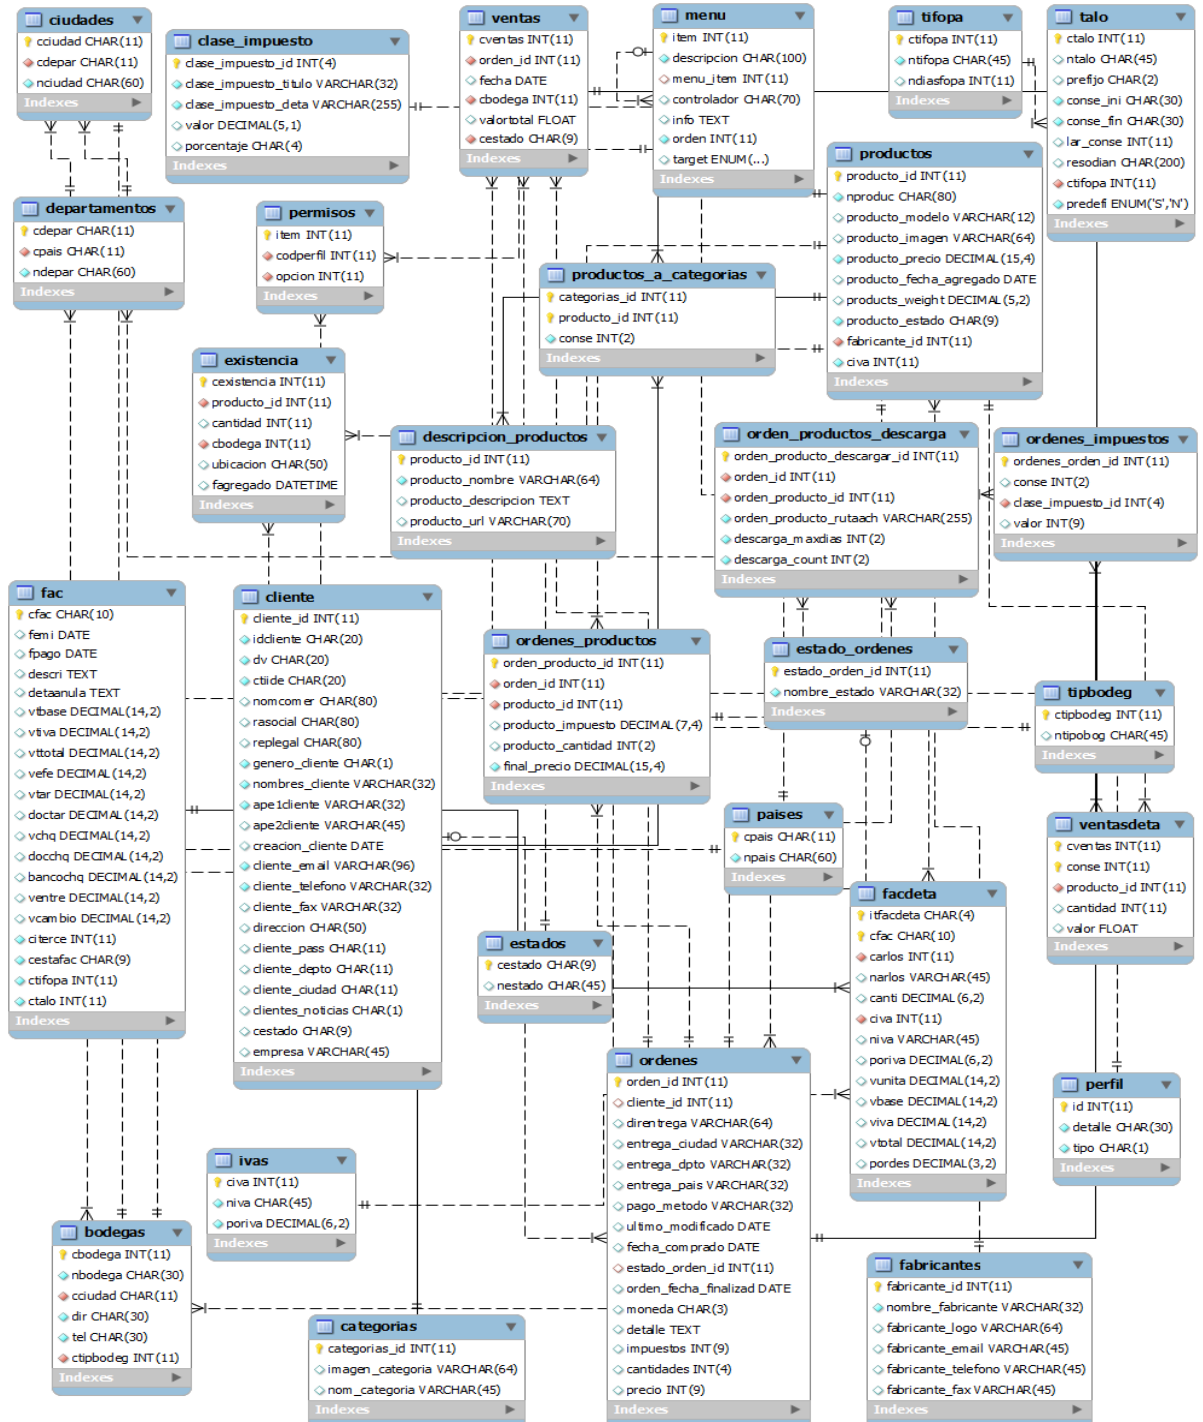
ciudades
cciudad CHAR(11)
cdepar CHAR(11)
nciudad CHAR(60)
Indexes

clase_impuesto
clase_impuesto_id INT(4)
clase_impuesto_titulo VARCHAR(32)
clase_impuesto_deta VARCHAR(255)
valor DECIMAL(5,1)
porcentaje CHAR(4)
Indexes

ventas
cventas INT(11)
orden_id INT(11)
fecha DATE
cbodega INT(11)
valortotal FLOAT
cestado CHAR(9)
Indexes

menu
item INT(11)
descripcion CHAR(100)
menu_item INT(11)
controlador CHAR(70)
info TEXT
orden INT(11)
target ENUM(...)
Indexes

tifopa
ctifopa INT(11)
ntifopa CHAR(45)
ndiasfopa INT(11)
Indexes

talo
ctalo INT(11)
ntalo CHAR(45)
prefijo CHAR(2)
conse_ini CHAR(30)
conse_fin CHAR(30)
lar_conse INT(11)
resodian CHAR(200)
ctifopa INT(11)
predefi ENUM('S','N')
Indexes

departamentos
cdepar CHAR(11)
cpais CHAR(11)
ndepar CHAR(60)
Indexes

permisos
item INT(11)
codperfil INT(11)
opcion INT(11)
Indexes

productos
producto_id INT(11)
nproduc CHAR(80)
producto_modelo VARCHAR(12)
producto_imagen VARCHAR(64)
producto_precio DECIMAL(15,4)
producto_fecha_agregado DATE
products_weight DECIMAL(5,2)
producto_estado CHAR(9)
fabricante_id INT(11)
civa INT(11)
Indexes

productos_a_categorias
categorias_id INT(11)
producto_id INT(11)
conse INT(2)
Indexes

existencia
cexistencia INT(11)
producto_id INT(11)
cantidad INT(11)
cbodega INT(11)
ubicacion CHAR(50)
fagregado DATETIME
Indexes

descripcion_productos
producto_id INT(11)
producto_nombre VARCHAR(64)
producto_descripcion TEXT
producto_url VARCHAR(70)
Indexes

orden_productos_descarga
orden_producto_descargar_id INT(11)
orden_id INT(11)
orden_producto_id INT(11)
orden_producto_rutaach VARCHAR(255)
descarga_maxdias INT(2)
descarga_count INT(2)
Indexes

ordenes_impuestos
ordenes_orden_id INT(11)
conse INT(2)
clase_impuesto_id INT(4)
valor INT(9)
Indexes

fac
cfac CHAR(10)
femi DATE
fpago DATE
descri TEXT
detaanula TEXT
vtbase DECIMAL(14,2)
vtiva DECIMAL(14,2)
vttotal DECIMAL(14,2)
vefe DECIMAL(14,2)
vtar DECIMAL(14,2)
doctar DECIMAL(14,2)
vchq DECIMAL(14,2)
docchq DECIMAL(14,2)
bancochq DECIMAL(14,2)
ventre DECIMAL(14,2)
vcambio DECIMAL(14,2)
citerce INT(11)
cestafac CHAR(9)
ctifopa INT(11)
ctalo INT(11)
Indexes

cliente
cliente_id INT(11)
idcliente CHAR(20)
dv CHAR(20)
ctiide CHAR(20)
nomcomer CHAR(80)
rasocial CHAR(80)
replegal CHAR(80)
genero_cliente CHAR(1)
nombres_cliente VARCHAR(32)
ape1cliente VARCHAR(32)
ape2cliente VARCHAR(45)
creacion_cliente DATE
cliente_email VARCHAR(96)
cliente_telefono VARCHAR(32)
cliente_fax VARCHAR(32)
direccion CHAR(50)
cliente_pass CHAR(11)
cliente_depto CHAR(11)
cliente_ciudad CHAR(11)
clientes_noticias CHAR(1)
cestado CHAR(9)
empresa VARCHAR(45)
Indexes

ordenes_productos
orden_producto_id INT(11)
orden_id INT(11)
producto_id INT(11)
producto_impuesto DECIMAL(7,4)
producto_cantidad INT(2)
final_precio DECIMAL(15,4)
Indexes

estado_ordenes
estado_orden_id INT(11)
nombre_estado VARCHAR(32)
Indexes

tipbodeg
ctipbodeg INT(11)
ntipobog CHAR(45)
Indexes

paises
cpais CHAR(11)
npais CHAR(60)
Indexes

ventasdeta
cventas INT(11)
conse INT(11)
producto_id INT(11)
cantidad INT(11)
valor FLOAT
Indexes

facdeta
itfacdeta CHAR(4)
cfac CHAR(10)
carlos INT(11)
narlos VARCHAR(45)
canti DECIMAL(6,2)
civa INT(11)
niva VARCHAR(45)
poriva DECIMAL(6,2)
vunita DECIMAL(14,2)
vbase DECIMAL(14,2)
viva DECIMAL(14,2)
vtotal DECIMAL(14,2)
pordes DECIMAL(3,2)
Indexes

estados
cestado CHAR(9)
nestado CHAR(45)
Indexes

ordenes
orden_id INT(11)
cliente_id INT(11)
direntrega VARCHAR(64)
entrega_ciudad VARCHAR(32)
entrega_dpto VARCHAR(32)
entrega_pais VARCHAR(32)
pago_metodo VARCHAR(32)
ultimo_modificado DATE
fecha_comprado DATE
estado_orden_id INT(11)
orden_fecha_finalizad DATE
moneda CHAR(3)
detalle TEXT
impuestos INT(9)
cantidades INT(4)
precio INT(9)
Indexes

perfil
id INT(11)
detalle CHAR(30)
tipo CHAR(1)
Indexes

ivas
civa INT(11)
niva CHAR(45)
poriva DECIMAL(6,2)
Indexes

bodegas
cbodega INT(11)
nbodega CHAR(30)
cciudad CHAR(11)
dir CHAR(30)
tel CHAR(30)
ctipbodeg INT(11)
Indexes

categorias
categorias_id INT(11)
imagen_categoria VARCHAR(64)
nom_categoria VARCHAR(45)
Indexes

fabricantes
fabricante_id INT(11)
nombre_fabricante VARCHAR(32)
fabricante_logo VARCHAR(64)
fabricante_email VARCHAR(45)
fabricante_telefono VARCHAR(45)
fabricante_fax VARCHAR(45)
Indexes